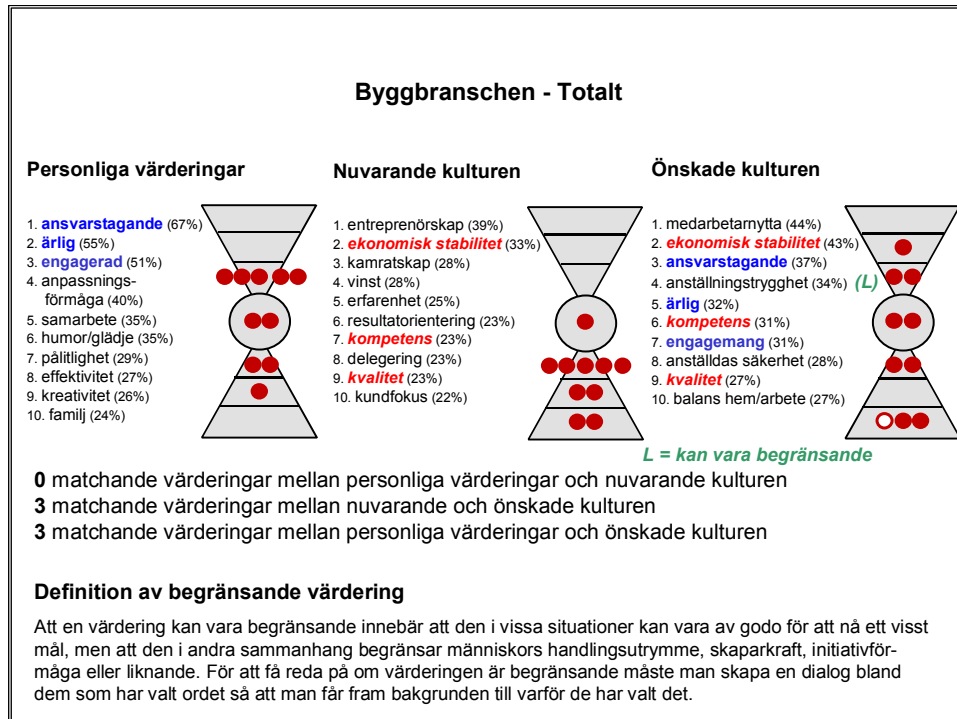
Byggbranschen - Totalt

Personliga värderingar

1. ansvarstagande (67%)
2. ärlig (55%)
3. engagerad (51%)
4. anpassningsförmåga (40%)
5. samarbete (35%)
6. humor/glädje (35%)
7. pålitlighet (29%)
8. effektivitet (27%)
9. kreativitet (26%)
10. familj (24%)

Nuvarande kulturen

1. entreprenörskap (39%)
2. ekonomisk stabilitet (33%)
3. kamratskap (28%)
4. vinst (28%)
5. erfarenhet (25%)
6. resultatorientering (23%)
7. kompetens (23%)
8. delegering (23%)
9. kvalitet (23%)
10. kundfokus (22%)

Önskade kulturen

1. medarbetarnytta (44%)
2. ekonomisk stabilitet (43%)
3. ansvarstagande (37%)
4. anställningstrygghet (34%) (L)
5. ärlig (32%)
6. kompetens (31%)
7. engagemang (31%)
8. anställdas säkerhet (28%)
9. kvalitet (27%)
10. balans hem/arbete (27%)

L = kan vara begränsande

0 matchande värderingar mellan personliga värderingar och nuvarande kulturen
3 matchande värderingar mellan nuvarande och önskade kulturen
3 matchande värderingar mellan personliga värderingar och önskade kulturen

Definition av begränsande värdering

Att en värdering kan vara begränsande innebär att den i vissa situationer kan vara av godo för att nå ett visst mål, men att den i andra sammanhang begränsar människors handlingsutrymme, skaparkraft, initiativförmåga eller liknande. För att få reda på om värderingen är begränsande måste man skapa en dialog bland dem som har valt ordet så att man får fram bakgrunden till varför de har valt det.